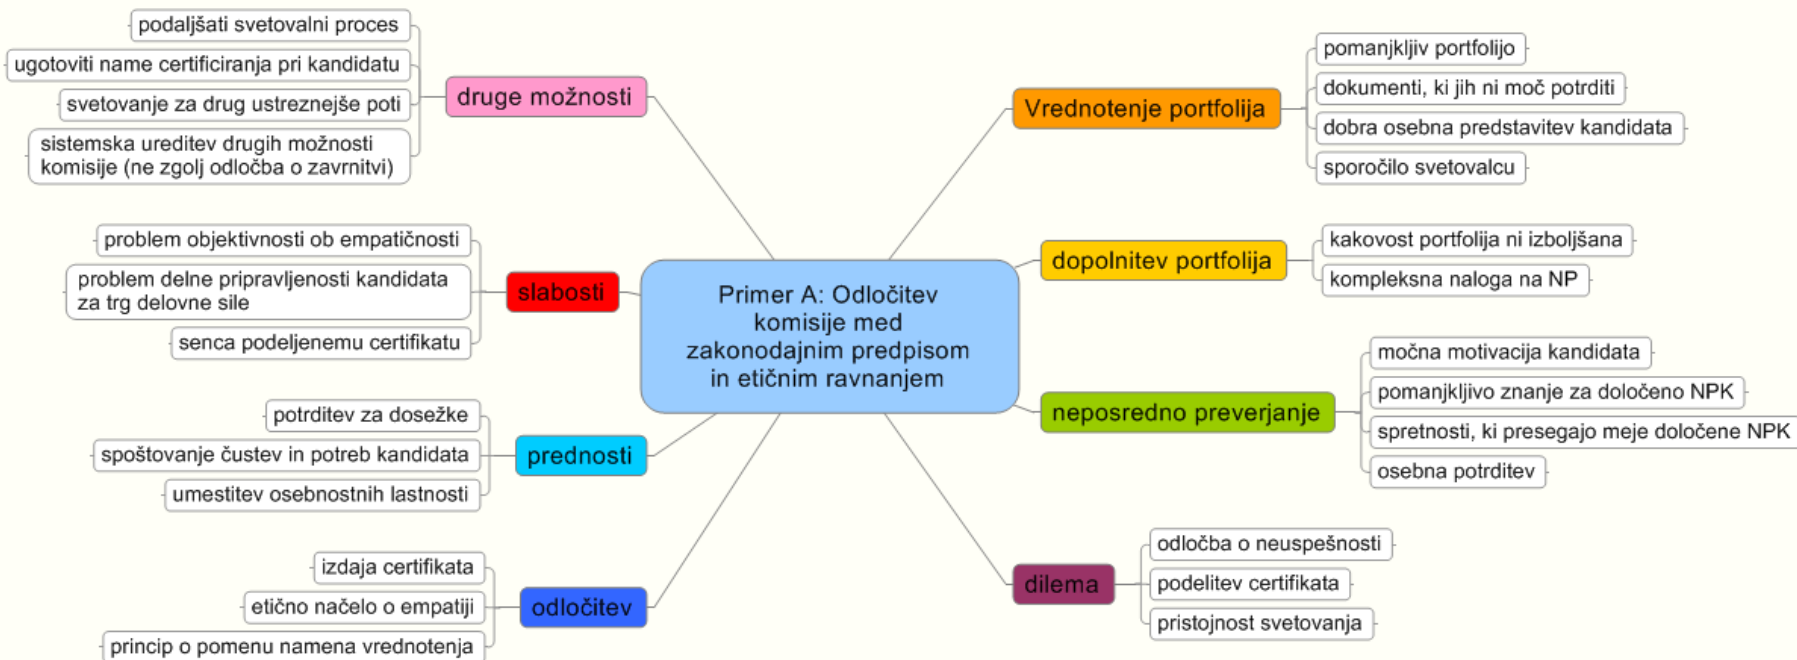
Primer A: Odločitev komisije med zakonodajnim predpisom in etičnim ravnanjem

druge možnosti
podaljšati svetovalni proces
ugotoviti name certificiranja pri kandidatu
svetovanje za drug ustreznejše poti
sistemska ureditev drugih možnosti komisije (ne zgolj odločba o zavrnitvi)

slabosti
problem objektivnosti ob empatičnosti
problem delne pripravljenosti kandidata za trg delovne sile
senca podeljenemu certifikatu

prednosti
potrditev za dosežke
spoštovanje čustev in potreb kandidata
umestitev osebnostnih lastnosti

odločitev
izdaja certifikata
etično načelo o empatiji
princip o pomenu namena vrednotenja

Vrednotenje portfolija
pomanjkljiv portfolijo
dokumenti, ki jih ni moč potrditi
dobra osebna predstavitev kandidata
sporočilo svetovalcu

dopolnitev portfolija
kakovost portfolija ni izboljšana
kompleksna naloga na NP

neposredno preverjanje
močna motivacija kandidata
pomanjkljivo znanje za določeno NPK
spretnosti, ki presegajo meje določene NPK
osebna potrditev

dilema
odločba o neuspešnosti
podelitev certifikata
pristojnost svetovanja